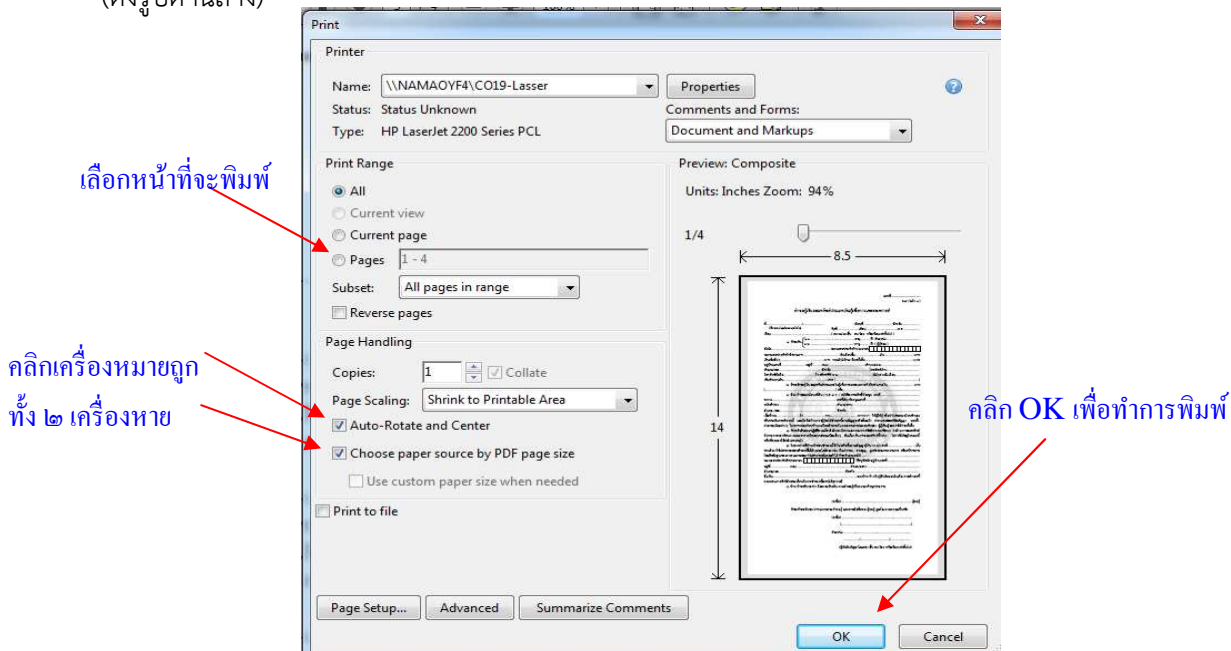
(ดังรูปด้านล่าง)

Print

Printer

Name: \\NAMAOYF4\CO19-Lasser

Properties

Status: Status Unknown

Type: HP LaserJet 2200 Series PCL

Comments and Forms:

Document and Markups

Print Range

All

Current view

Current page

Pages 1 - 4

Subset: All pages in range

Reverse pages

Page Handling

Copies: 1

Collate

Page Scaling: Shrink to Printable Area

Auto-Rotate and Center

Choose paper source by PDF page size

Use custom paper size when needed

Print to file

Preview: Composite

Units: Inches Zoom: 94%

1/4

8.5

14

Page Setup...

Advanced

Summarize Comments

OK

Cancel

เลือกหน้าที่จะพิมพ์

คลิกเครื่องหมายถูก ทั้ง ๒ เครื่องหาย

คลิก OK เพื่อทำการพิมพ์